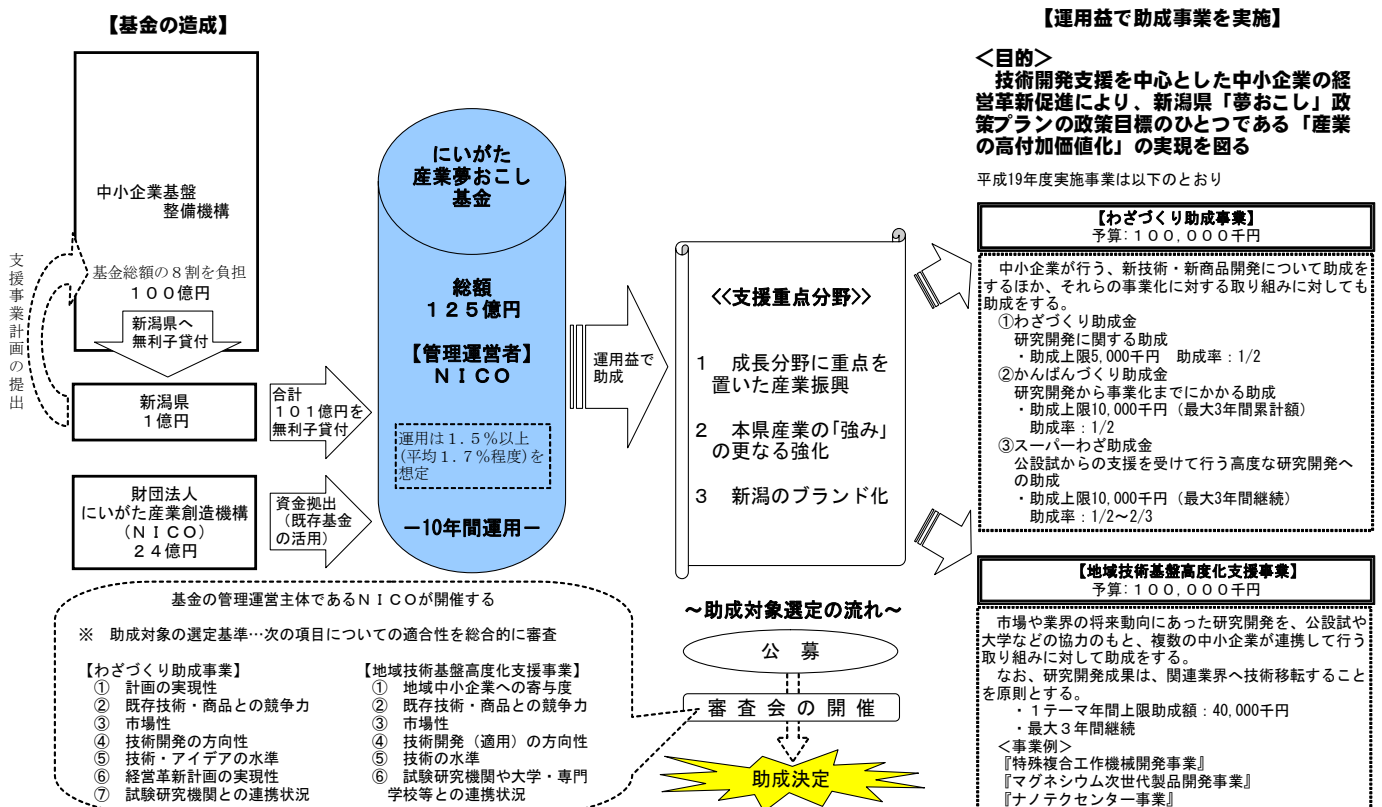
【基金の造成】

中小企業基盤
整備機構

基金総額の８割を負担
１００億円

新潟県へ
無利子貸付

支援事業計画の提出

新潟県
１億円

合計
１０１億円を
無利子貸付

財団法人
にいがた産業創造機構
（ＮＩＣＯ）
２４億円

資金拠出
（既存基金の活用）

にいがた
産業夢おこし
基金

総額
１２５億円

【管理運営者】
ＮＩＣＯ

運用は１．５％以上
(平均１．７％程度)を想定

ー10年間運用ー

運用益で
助成

<<支援重点分野>>

1　成長分野に重点を置いた産業振興

2　本県産業の「強み」の更なる強化

3　新潟のブランド化

【運用益で助成事業を実施】

＜目的＞
技術開発支援を中心とした中小企業の経営革新促進により、新潟県「夢おこし」政策プランの政策目標のひとつである「産業の高付加価値化」の実現を図る

平成19年度実施事業は以下のとおり

【わざづくり助成事業】
予算：１００，０００千円

中小企業が行う、新技術・新商品開発について助成をするほか、それらの事業化に対する取り組みに対しても助成をする。
①わざづくり助成金
研究開発に関する助成
・助成上限5,000千円　助成率：1/2
②かんばんづくり助成金
研究開発から事業化までにかかる助成
・助成上限10,000千円（最大3年間累計額）
助成率：1/2
③スーパーわざ助成金
公設試からの支援を受けて行う高度な研究開発への助成
・助成上限10,000千円（最大3年間継続）
助成率：1/2～2/3

【地域技術基盤高度化支援事業】
予算：１００，０００千円

市場や業界の将来動向にあった研究開発を、公設試や大学などの協力のもと、複数の中小企業が連携して行う取り組みに対して助成をする。
なお、研究開発成果は、関連業界へ技術移転することを原則とする。
・１テーマ年間上限助成額：40,000千円
・最大３年間継続
＜事業例＞
『特殊複合工作機械開発事業』
『マグネシウム次世代製品開発事業』
『ナノテクセンター事業』

基金の管理運営主体であるＮＩＣＯが開催する

※　助成対象の選定基準…次の項目についての適合性を総合的に審査

【わざづくり助成事業】
①　計画の実現性
②　既存技術・商品との競争力
③　市場性
④　技術開発の方向性
⑤　技術・アイデアの水準
⑥　経営革新計画の実現性
⑦　試験研究機関との連携状況

【地域技術基盤高度化支援事業】
①　地域中小企業への寄与度
②　既存技術・商品との競争力
③　市場性
④　技術開発（適用）の方向性
⑤　技術の水準
⑥　試験研究機関や大学・専門学校等との連携状況

～助成対象選定の流れ～

公　募

審査会の開催

助成決定